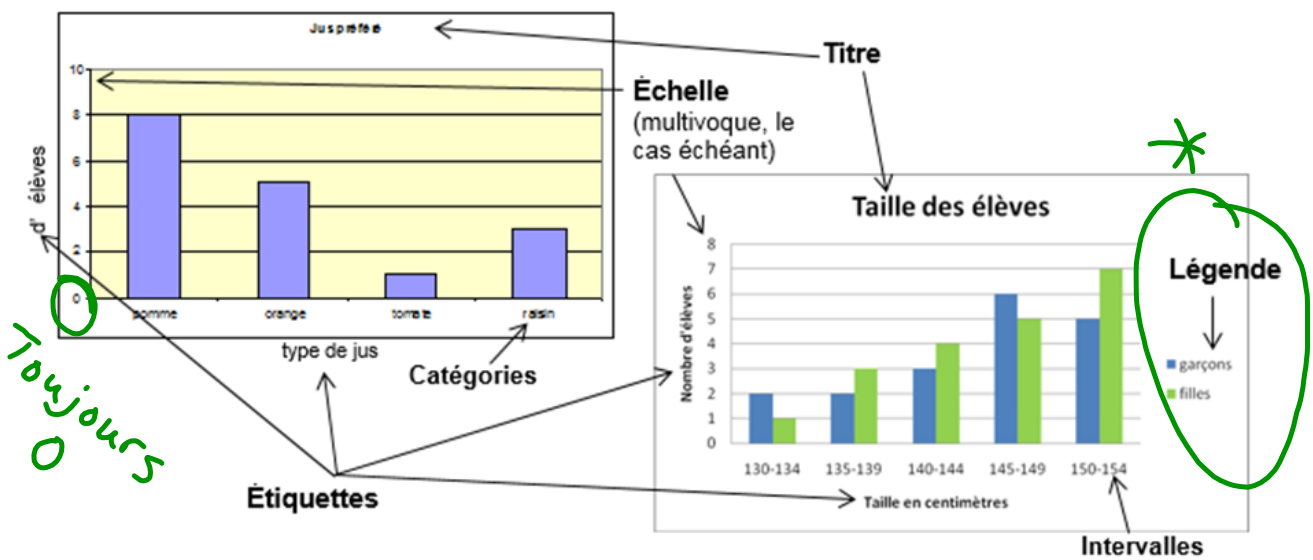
Jus préféré

10
8
6
4
2
0

d' élèves

pomme orange tomate raisin

type de jus

Titre

Échelle
(multivoque, le cas échéant)

Catégories

Toujours 0

Étiquettes

Taille des élèves

Nombre d'élèves

8
7
6
5
4
3
2
1
0

130-134 135-139 140-144 145-149 150-154

Taille en centimètres

Légende

garçons
filles

Intervalles